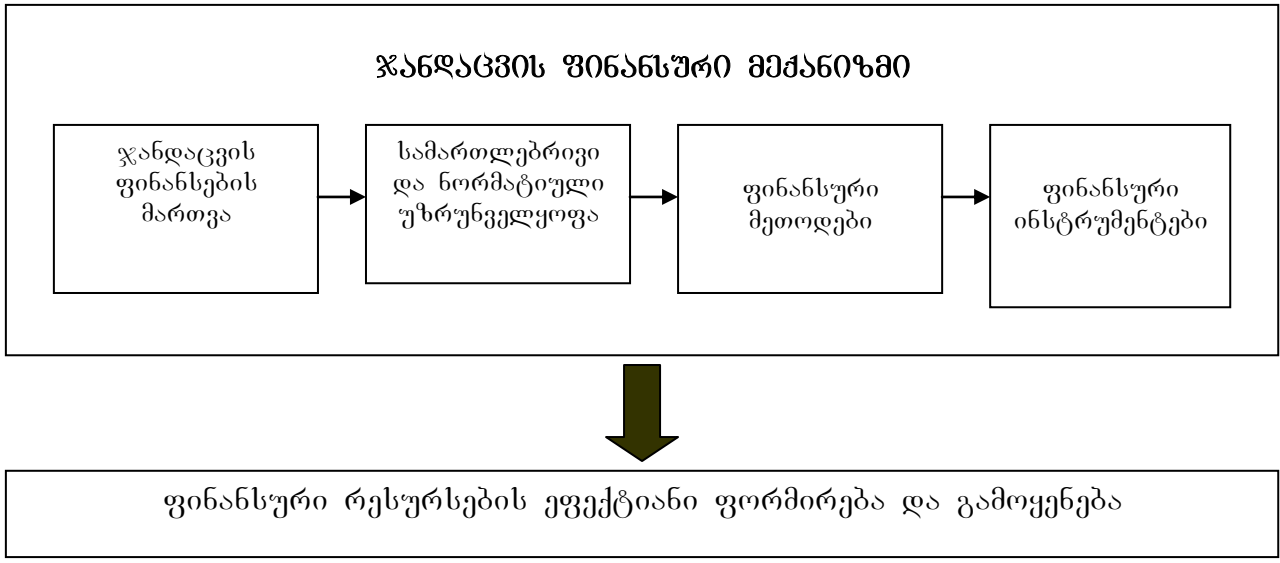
ჯანდაცვის ფინანსური მექანიზმი

ჯანდაცვის ფინანსების მართვა

სამართლებრივი და ნორმატიული უზრუნველყოფა

ფინანსური მეთოდები

ფინანსური ინსტრუმენტები

ფინანსური რესურსების ეფექტიანი ფორმირება და გამოყენება